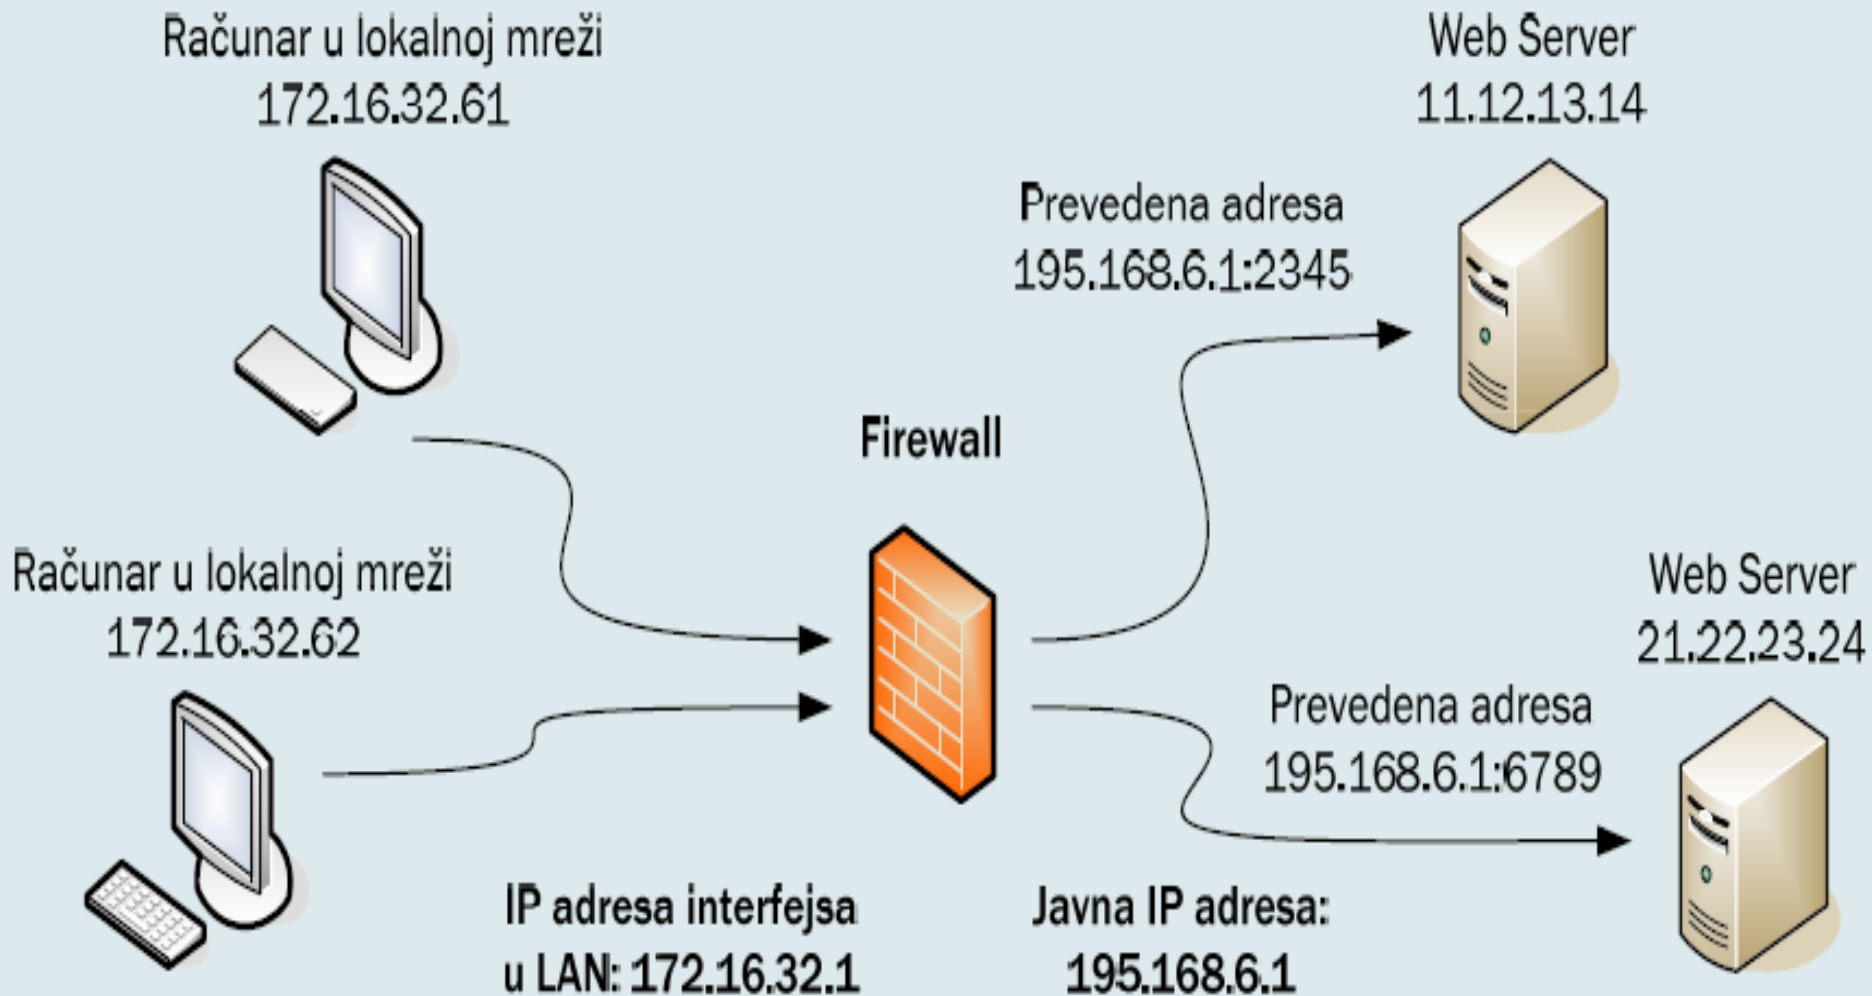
Računar u lokalnoj mreži
172.16.32.61

Web Server
11.12.13.14

Prevedena adresa
195.168.6.1:2345

Firewall

Računar u lokalnoj mreži
172.16.32.62

Web Server
21.22.23.24

Prevedena adresa
195.168.6.1:6789

IP adresa interfejsa
u LAN: 172.16.32.1

Javna IP adresa:
195.168.6.1